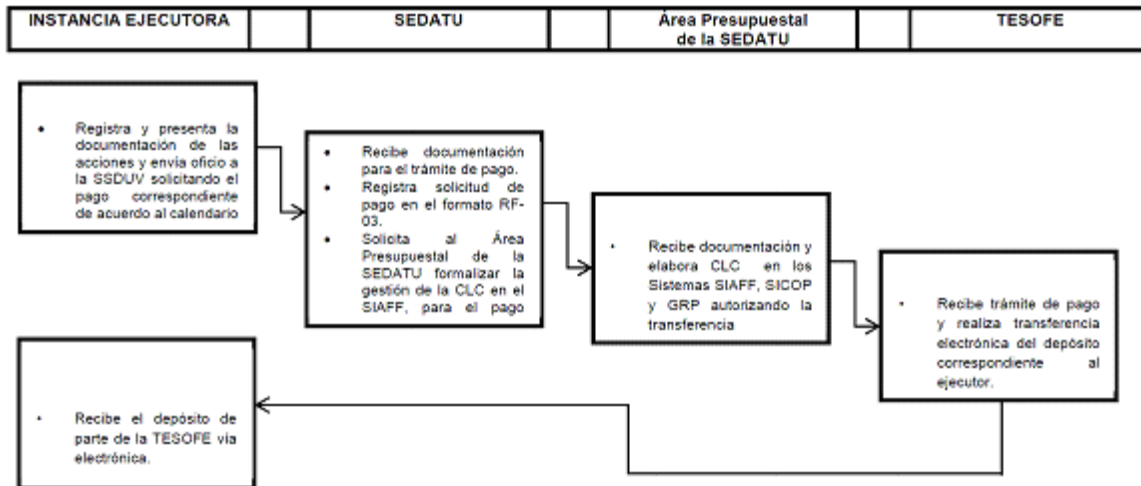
INSTANCIA EJECUTORA

SEDATU

Área Presupuestal de la SEDATU

TESOFE

• Registra y presenta la documentación de las acciones y envía oficio a la SSDUV solicitando el pago correspondiente de acuerdo al calendario

• Recibe documentación para el trámite de pago.
• Registra solicitud de pago en el formato RF-03.
• Solicita al Área Presupuestal de la SEDATU formalizar la gestión de la CLC en el SIAFF, para el pago

• Recibe documentación y elabora CLC en los Sistemas SIAFF, SICOP y GRP autorizando la transferencia

• Recibe trámite de pago y realiza transferencia electrónica del depósito correspondiente al ejecutor.

• Recibe el depósito de parte de la TESOFE vía electrónica.